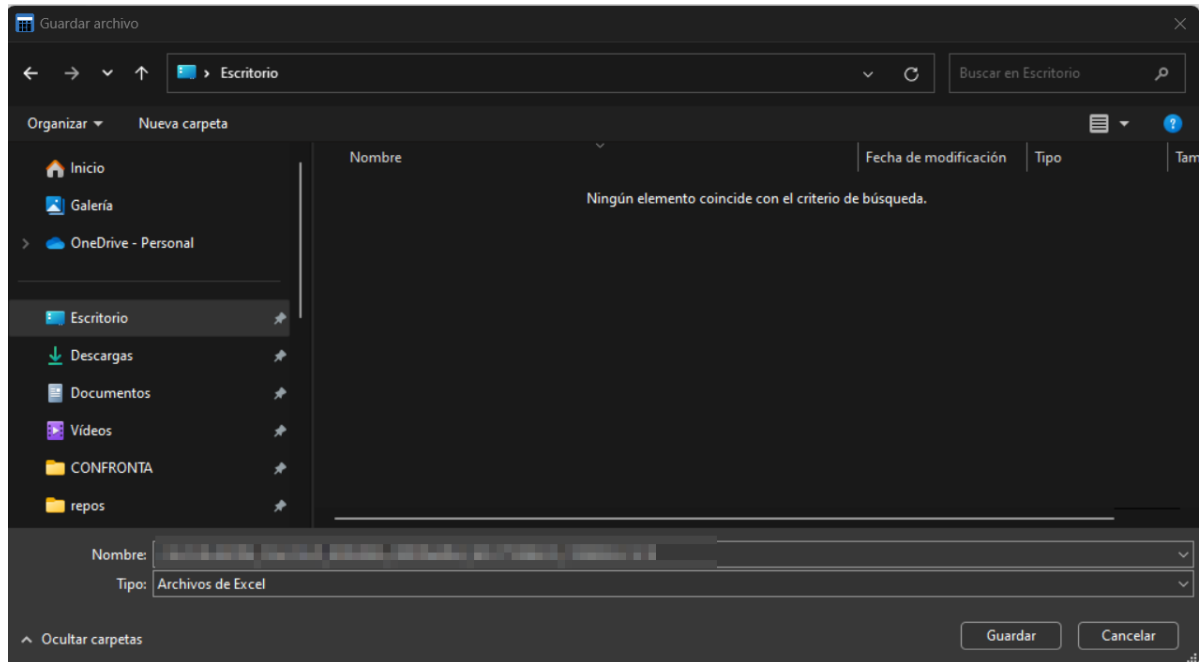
Guardar archivo

Escritorio

Buscar en Escritorio

Organizar ▾ Nueva carpeta

Inicio
Galería
OneDrive - Personal
Escritorio
Descargas
Documentos
Vídeos
CONFRONTA
repos

| Nombre | Fecha de modificación | Tipo | Tam |
|---|---|---|---|

Ningún elemento coincide con el criterio de búsqueda.

Nombre: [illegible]
Tipo: Archivos de Excel

Ocultar carpetas

Guardar Cancelar